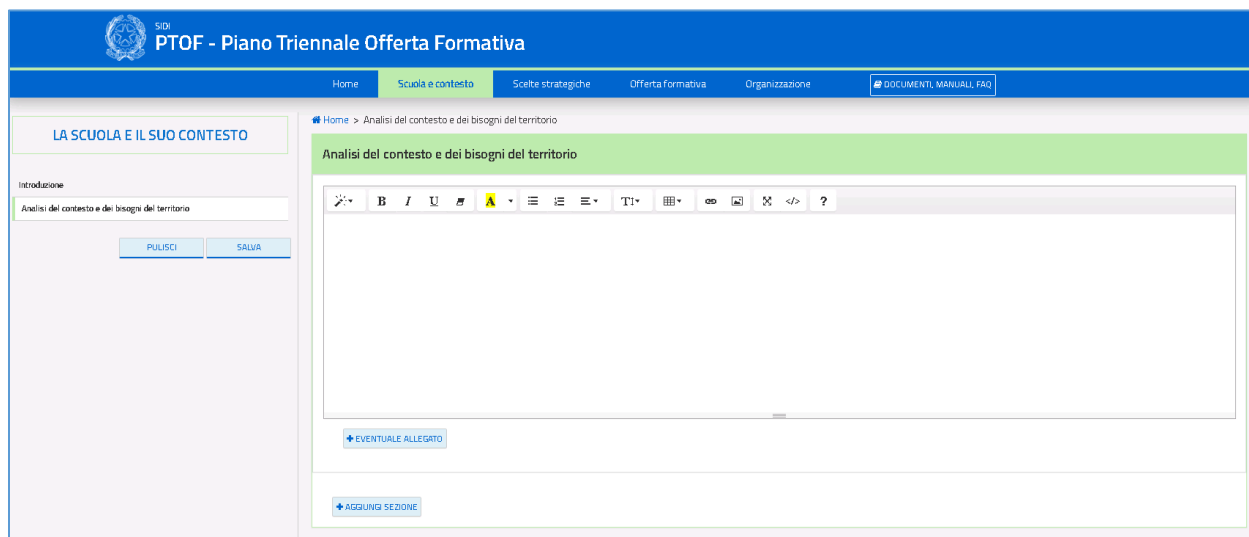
SIDI
PTOF - Piano Triennale Offerta Formativa

Home | Scuola e contesto | Scelte strategiche | Offerta formativa | Organizzazione | DOCUMENTI, MANUALI, FAQ

LA SCUOLA E IL SUO CONTESTO

Introduzione
Analisi del contesto e dei bisogni del territorio

PULISCI | SALVA

Home > Analisi del contesto e dei bisogni del territorio

Analisi del contesto e dei bisogni del territorio

B I U A T? ?

EVENTUALE ALLEGATO

AGGIUNGI SEZIONE